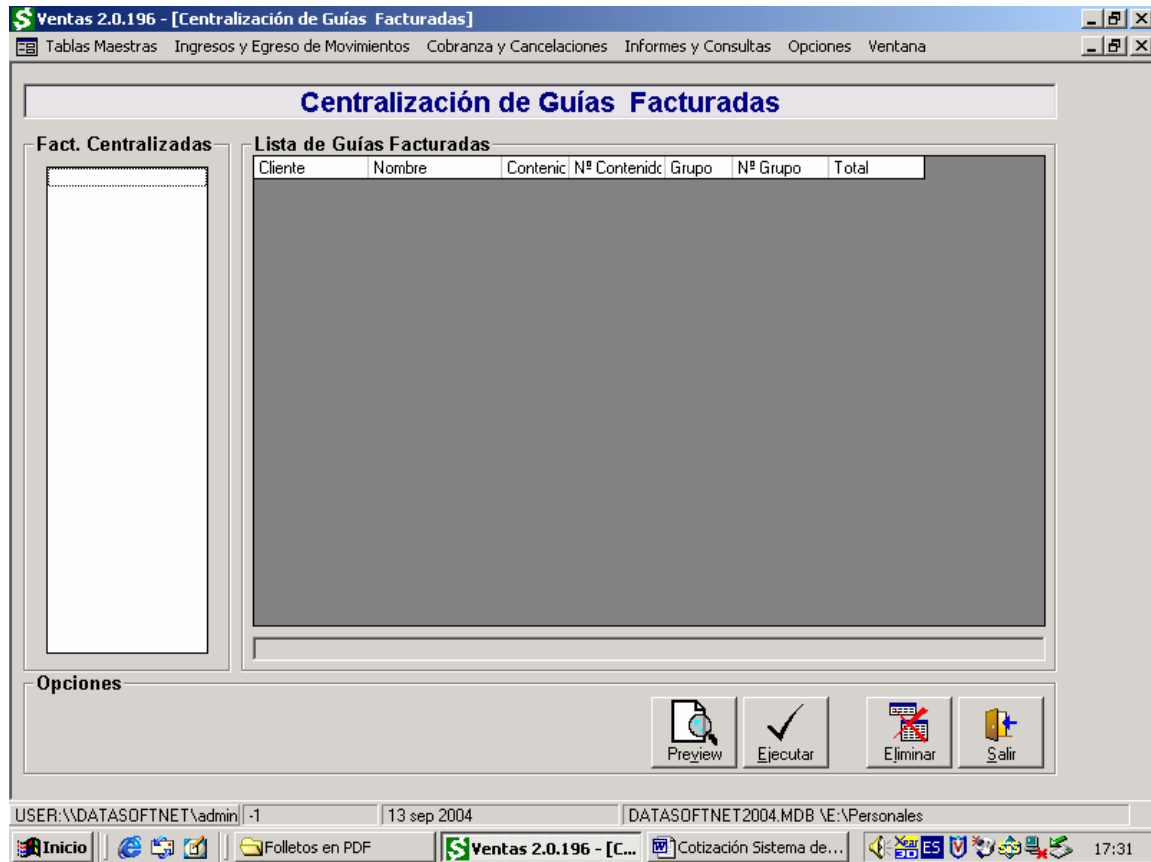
Ventas 2.0.196 - [Centralización de Guías Facturadas]

Tablas Maestras  Ingresos y Egreso de Movimientos  Cobranza y Cancelaciones  Informes y Consultas  Opciones  Ventana

Centralización de Guías Facturadas

Fact. Centralizadas

Lista de Guías Facturadas

| Cliente | Nombre | Contenic | Nº Contenido | Grupo | Nº Grupo | Total |
|---|---|---|---|---|---|---|

Opciones

Preview  Ejecutar  Eliminar  Salir

USER:\\DATASOFTNET\admin | -1 | 13 sep 2004 | DATASOFTNET2004.MDB \E:\Personales

Inicio  Folletos en PDF  Ventas 2.0.196 - [C...  Cotización Sistema de...  ES  17:31